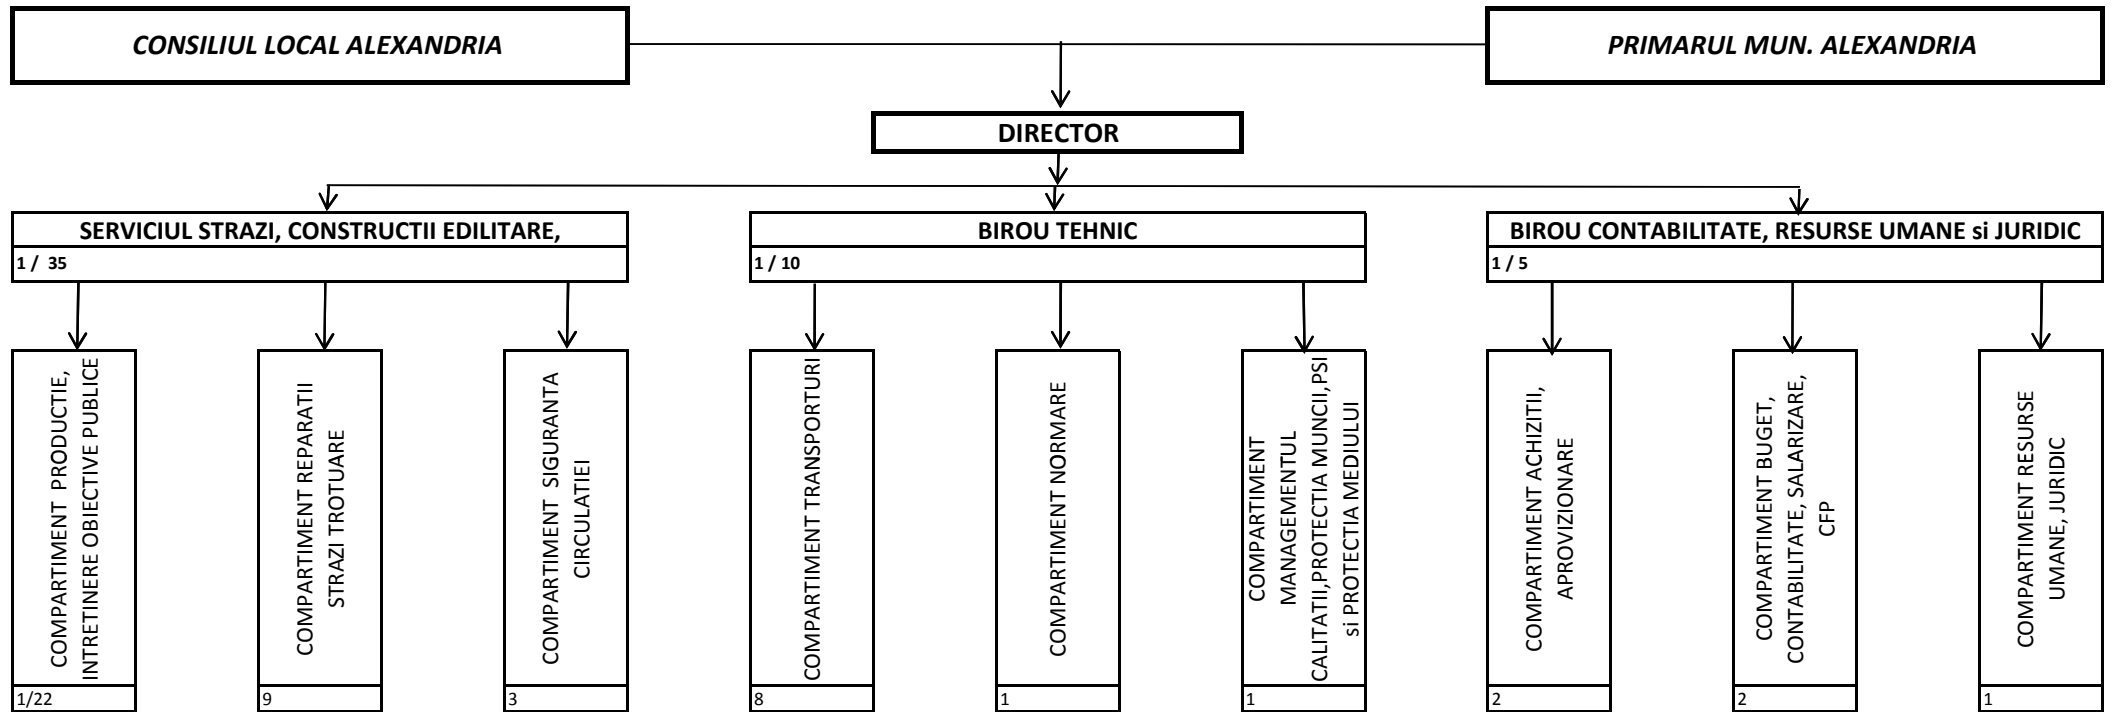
CONSILIUL LOCAL ALEXANDRIA

PRIMARUL MUN. ALEXANDRIA

DIRECTOR

SERVICIUL STRAZI, CONSTRUCTII EDILITARE,
1 / 35

BIROU TEHNIC
1 / 10

BIROU CONTABILITATE, RESURSE UMANE si JURIDIC
1 / 5

COMPARTIMENT PRODUCTIE, INTRETINERE OBIECTIVE PUBLICE
1/22

COMPARTIMENT REPARATII STRAZI TROTUARE
9

COMPARTIMENT SIGURANTA CIRCULATIEI
3

COMPARTIMENT TRANSPORTURI
8

COMPARTIMENT NORMARE
1

COMPARTIMENT MANAGEMENTUL CALITATII,PROTECTIA MUNCII,PSI si PROTECTIA MEDIULUI
1

COMPARTIMENT ACHIZITII, APROVIZIONARE
2

COMPARTIMENT BUGET, CONTABILITATE, SALARIZARE, CFP
2

COMPARTIMENT RESURSE UMANE, JURIDIC
1